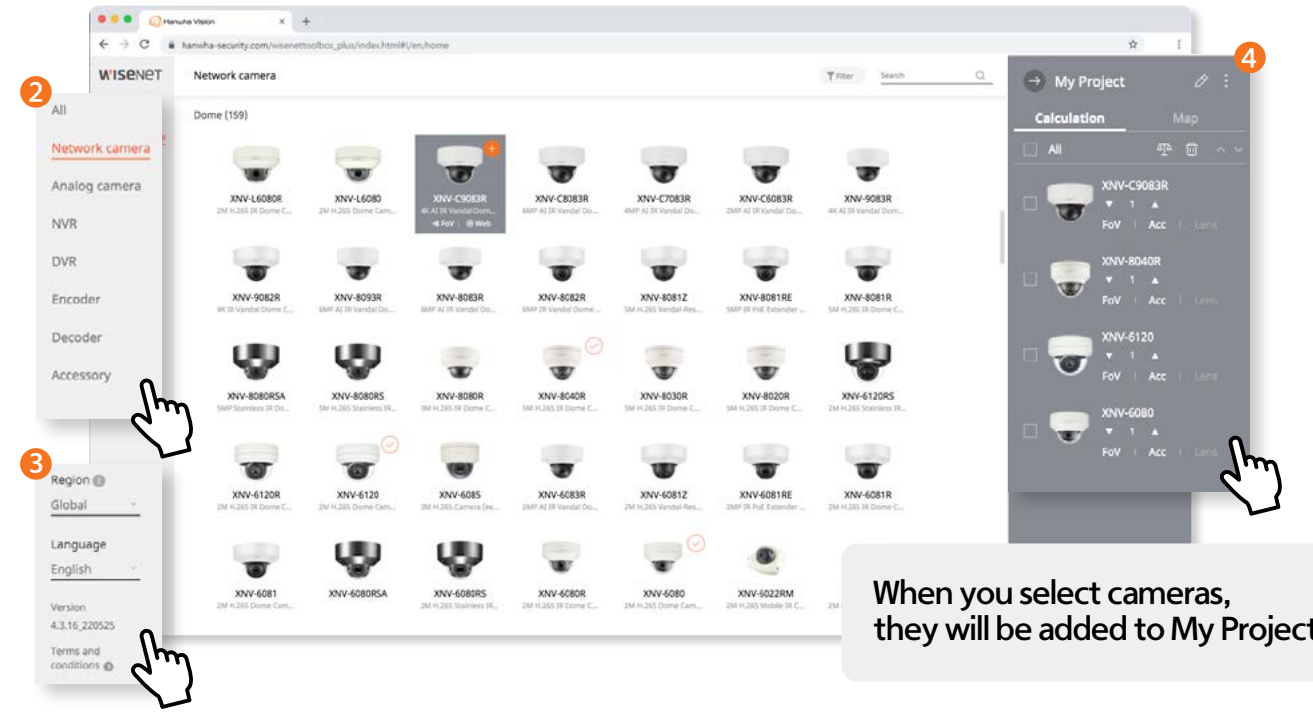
Hanwha Vision

hanwha-security.com/wisenettoolbox_plus/index.html#!/en/home

WISENET

Network camera

Filter

Search

2

All

Network camera

Analog camera

NVR

DVR

Encoder

Decoder

Accessory

3

Region

Global

Language

English

Version

4.3.16_220525

Terms and conditions

Dome (159)

XNV-L6080R
2M H.265 IR Dome C...

XNV-L6080
2M H.265 Dome Cam...

XNV-C9083R
4K AI IR Vandal Dom...
FoV | Web

XNV-C8083R
6MP AI IR Vandal Do...

XNV-C7083R
4MP AI IR Vandal Do...

XNV-C6083R
2MP AI IR Vandal Do...

XNV-9083R
4K AI IR Vandal Do...

XNV-9082R
4K IR Vandal Dome C...

XNV-8093R
6MP AI IR Vandal Do...

XNV-8083R
6MP AI IR Vandal Do...

XNV-8082R
6MP IR Vandal Dome...

XNV-8081Z
5M H.265 Vandal-Res...

XNV-8081RE
5MP IR PoE Extender ...

XNV-8081R
5M H.265 IR Dome C...

XNV-8080RSA
5MP Stainless IR Do...

XNV-8080RS
5M H.265 Stainless IR...

XNV-8080R
5M H.265 IR Dome C...

XNV-8040R
5M H.265 IR Dome C...

XNV-8030R
5M H.265 IR Dome C...

XNV-8020R
5M H.265 IR Dome C...

XNV-6120RS
2M H.265 Stainless IR...

XNV-6120R
2M H.265 IR Dome C...

XNV-6120
2M H.265 Dome Cam...

XNV-6085
2M H.265 Camera (ex...

XNV-6083R
2MP AI IR Vandal Do...

XNV-6081Z
2M H.265 Vandal-Res...

XNV-6081RE
2MP IR PoE Extender ...

XNV-6081R
2M H.265 IR Dome C...

XNV-6081
2M H.265 Dome Cam...

XNV-6080RSA

XNV-6080RS
2M H.265 Stainless IR...

XNV-6080R
2M H.265 IR Dome C...

XNV-6080
2M H.265 Dome Cam...

XNV-6022RM
2M H.265 Mobile IR C...

4

My Project

Calculation

Map

All

XNV-C9083R
1
FoV | Acc | Lens

XNV-8040R
1
FoV | Acc | Lens

XNV-6120
1
FoV | Acc | Lens

XNV-6080
1
FoV | Acc | Lens

When you select cameras, they will be added to My Project